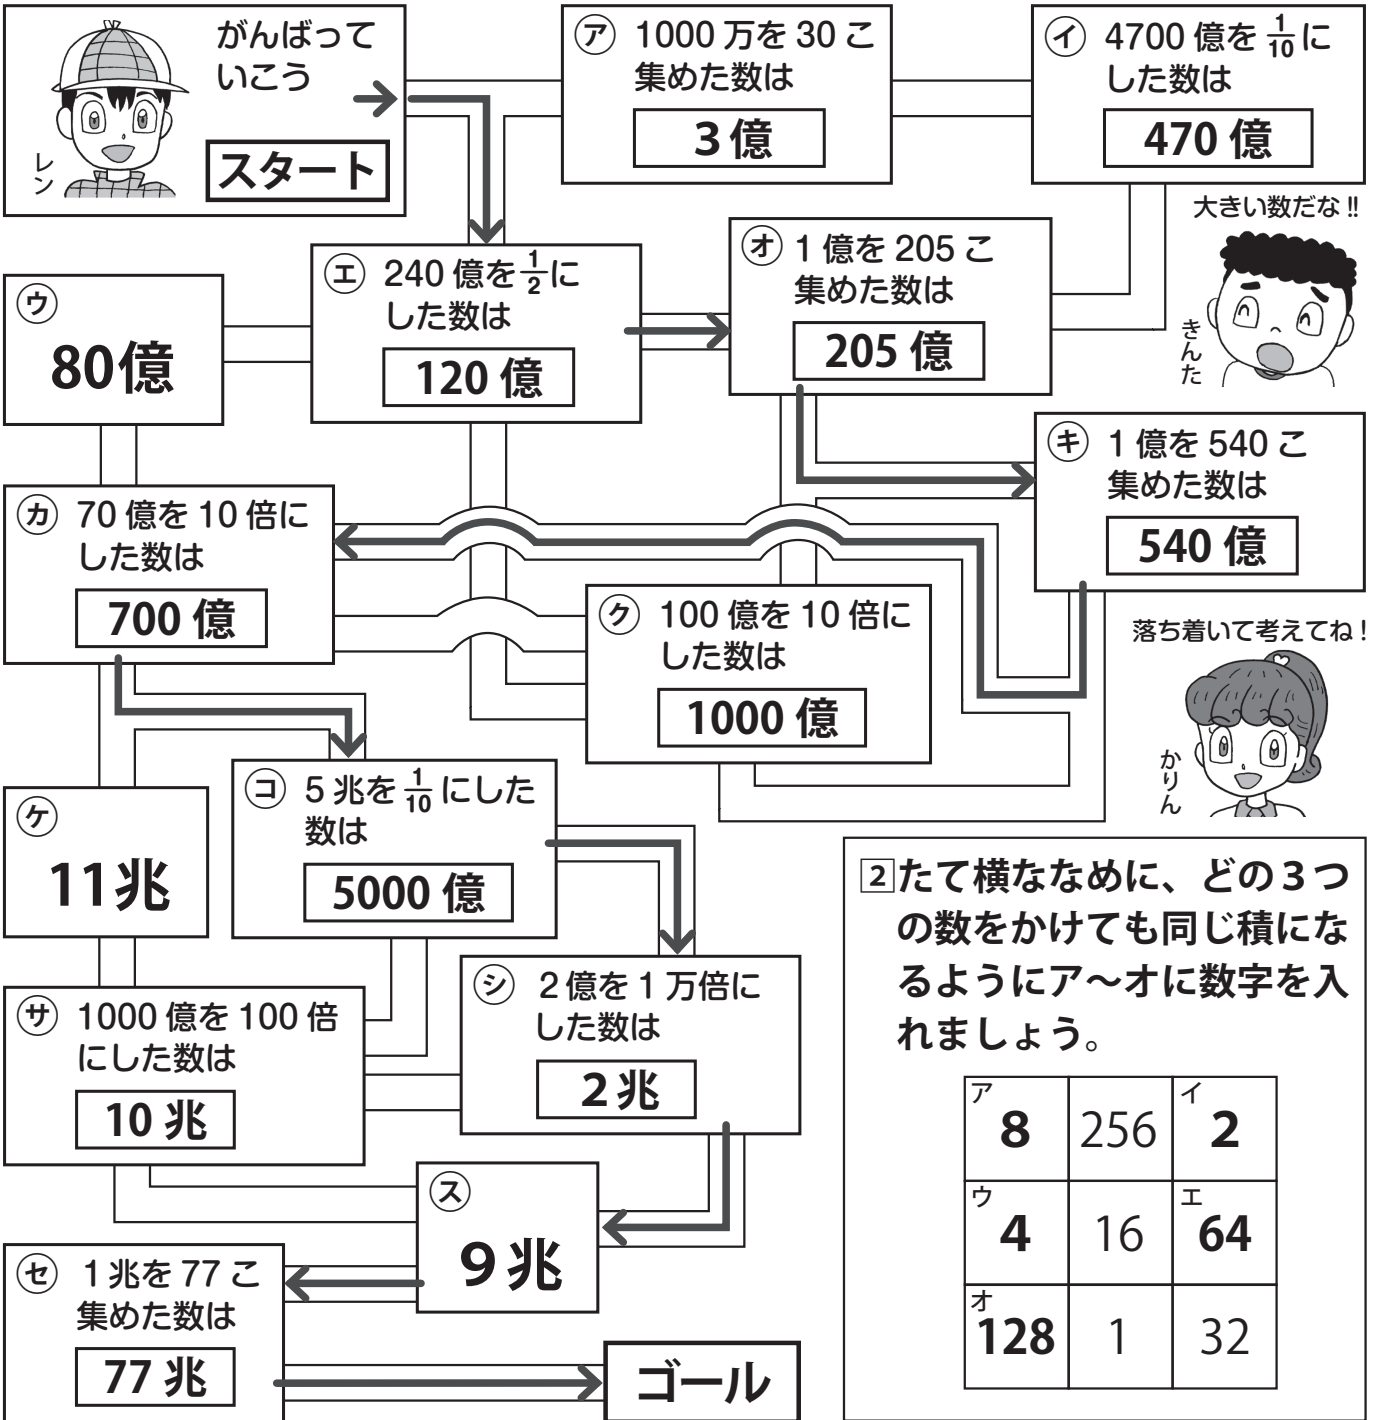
がんばっていこう
レン
スタート

㋐ 1000 万を 30 こ集めた数は
3 億

㋑ 4700 億を $\frac{1}{10}$ にした数は
470 億

大きい数だな!!
きんた

㋒
80億

㋓ 240 億を $\frac{1}{2}$ にした数は
120 億

㋔ 1 億を 205 こ集めた数は
205 億

㋖ 1 億を 540 こ集めた数は
540 億

㋕ 70 億を 10 倍にした数は
700 億

㋗ 100 億を 10 倍にした数は
1000 億

落ち着いて考えてね!
かりん

㋘
11兆

㋙ 5 兆を $\frac{1}{10}$ にした数は
5000 億

㋚ 1000 億を 100 倍にした数は
10 兆

㋛ 2 億を 1 万倍にした数は
2 兆

㋜
9 兆

㋝ 1 兆を 77 こ集めた数は
77 兆

ゴール

2 たて横ななめに、どの3つの数をかけても同じ積になるようにア～オに数字を入れましょう。

| ア 8 | 256 | イ 2 |
|---|---|---|
| ウ 4 | 16 | エ 64 |
| オ 128 | 1 | 32 |